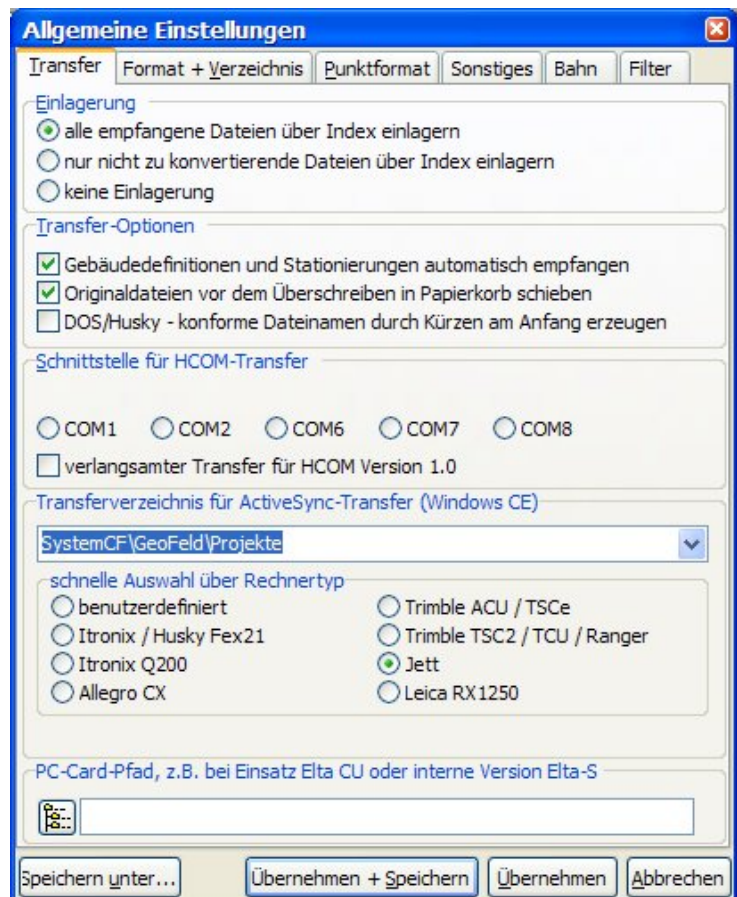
Allgemeine Einstellungen

Transfer | Format + Verzeichnis | Punktformat | Sonstiges | Bahn | Filter

Einlagerung
alle empfangene Dateien über Index einlagern
nur nicht zu konvertierende Dateien über Index einlagern
keine Einlagerung

Transfer-Optionen
Gebäudedefinitionen und Stationierungen automatisch empfangen
Originaldateien vor dem Überschreiben in Papierkorb schieben
DOS/Husky - konforme Dateinamen durch Kürzen am Anfang erzeugen

Schnittstelle für HCOM-Transfer
COM1 COM2 COM6 COM7 COM8
verlangsamter Transfer für HCOM Version 1.0

Transferverzeichnis für ActiveSync-Transfer (Windows CE)
SystemCF\GeoFeld\Projekte

schnelle Auswahl über Rechnertyp
benutzerdefiniert
Itronix / Husky Fex21
Itronix Q200
Allegro CX
Trimble ACU / TSCe
Trimble TSC2 / TCU / Ranger
Jett
Leica RX1250

PC-Card-Pfad, z.B. bei Einsatz Elta CU oder interne Version Elta-S

Speichern unter... | Übernehmen + Speichern | Übernehmen | Abbrechen